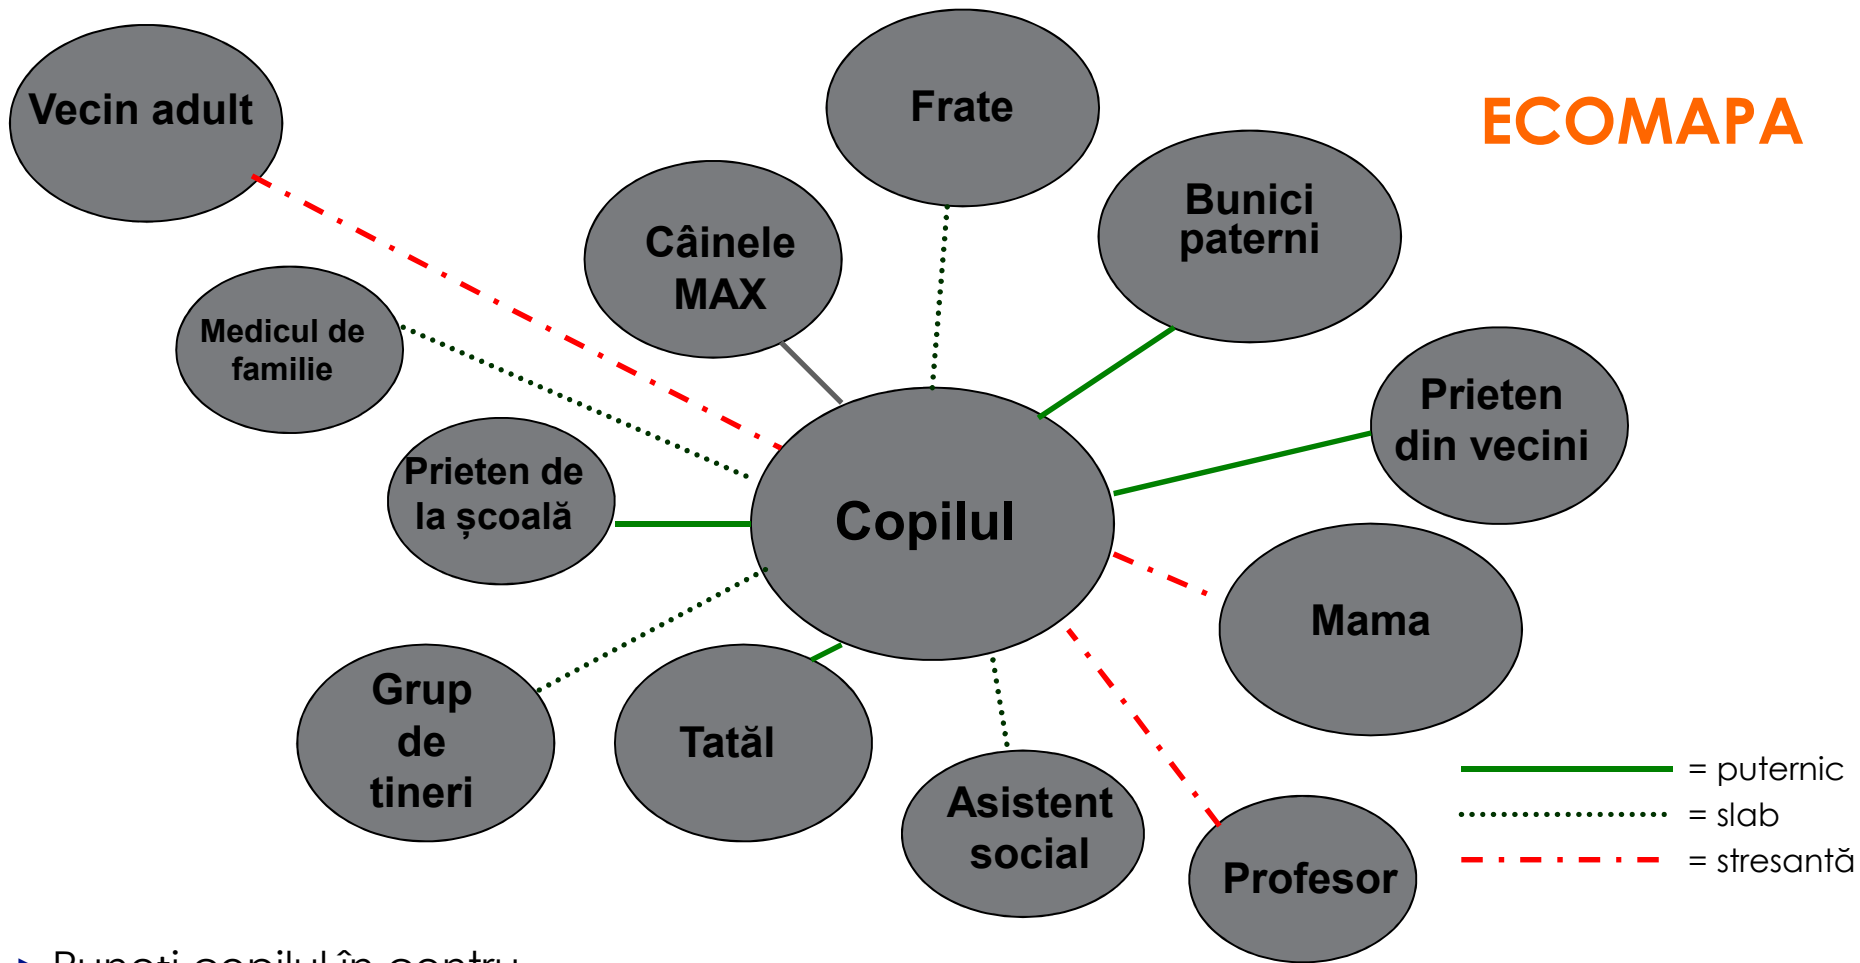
ECOMAPA

Vecin adult

Frate

Câinele MAX

Bunici paterni

Medicul de familie

Prieten din vecini

Prieten de la școală

Copilul

Mama

Grup de tineri

Tatăl

Asistent social

Profesor

= puternic
= slab
= stresantă

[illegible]